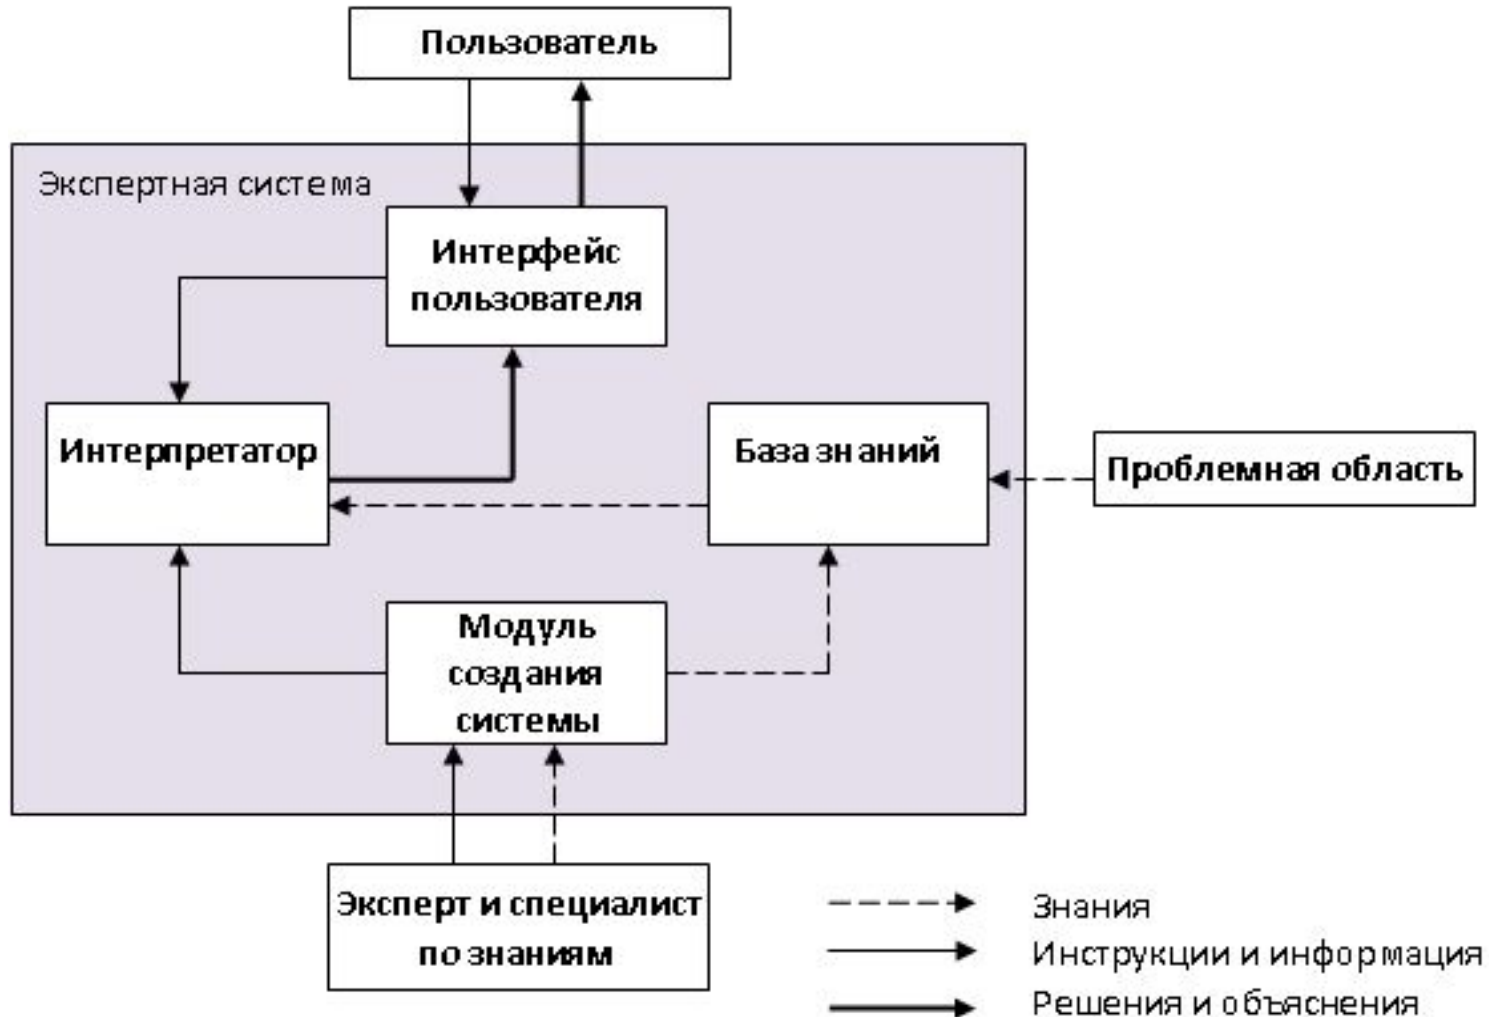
Пользователь

Экспертная система

Интерфейс пользователя

Интерпретатор

База знаний

Проблемная область

Модуль создания системы

Эксперт и специалист по знаниям

Знания
Инструкции и информация
Решения и объяснения